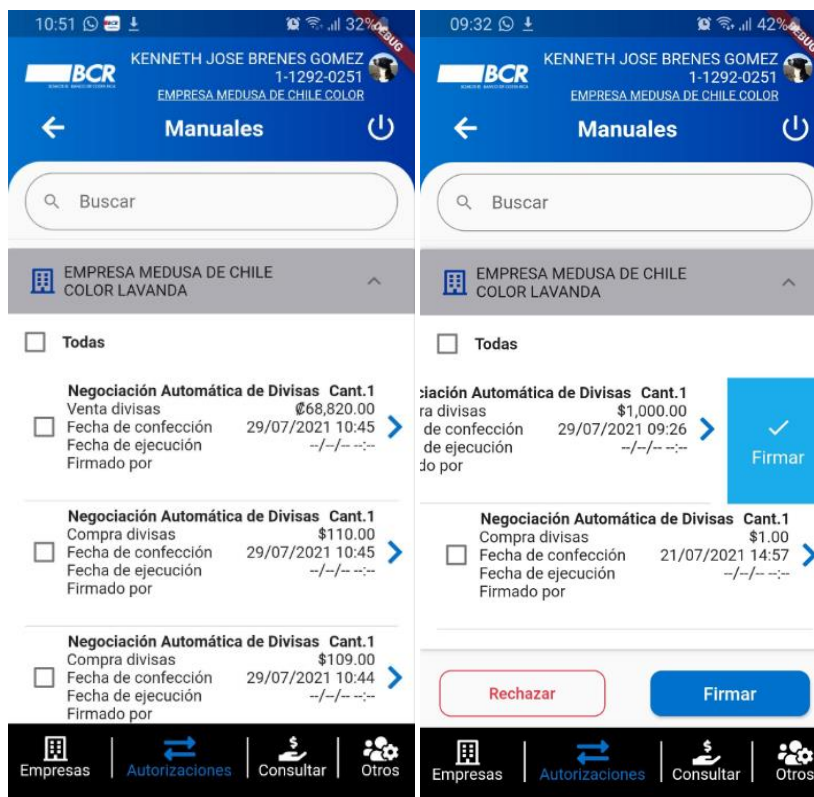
10:51 32%
DEBUG
BCR
KENNETH JOSE BRENES GOMEZ
1-1292-0251
EMPRESA MEDUSA DE CHILE COLOR
Manuales
Buscar
EMPRESA MEDUSA DE CHILE COLOR LAVANDA
Todas
Negociación Automática de Divisas Cant.1
Venta divisas ₡68,820.00
Fecha de confección 29/07/2021 10:45
Fecha de ejecución --/--/-- --:--
Firmado por
Negociación Automática de Divisas Cant.1
Compra divisas $110.00
Fecha de confección 29/07/2021 10:45
Fecha de ejecución --/--/-- --:--
Firmado por
Negociación Automática de Divisas Cant.1
Compra divisas $109.00
Fecha de confección 29/07/2021 10:44
Fecha de ejecución --/--/-- --:--
Firmado por
Empresas
Autorizaciones
Consultar
Otros

09:32 42%
DEBUG
BCR
KENNETH JOSE BRENES GOMEZ
1-1292-0251
EMPRESA MEDUSA DE CHILE COLOR
Manuales
Buscar
EMPRESA MEDUSA DE CHILE COLOR LAVANDA
Todas
ciación Automática de Divisas Cant.1
ra divisas $1,000.00
de confección 29/07/2021 09:26
de ejecución --/--/-- --:--
do por
Firmar
Negociación Automática de Divisas Cant.1
Compra divisas $1.00
Fecha de confección 21/07/2021 14:57
Fecha de ejecución --/--/-- --:--
Firmado por
Rechazar
Firmar
Empresas
Autorizaciones
Consultar
Otros